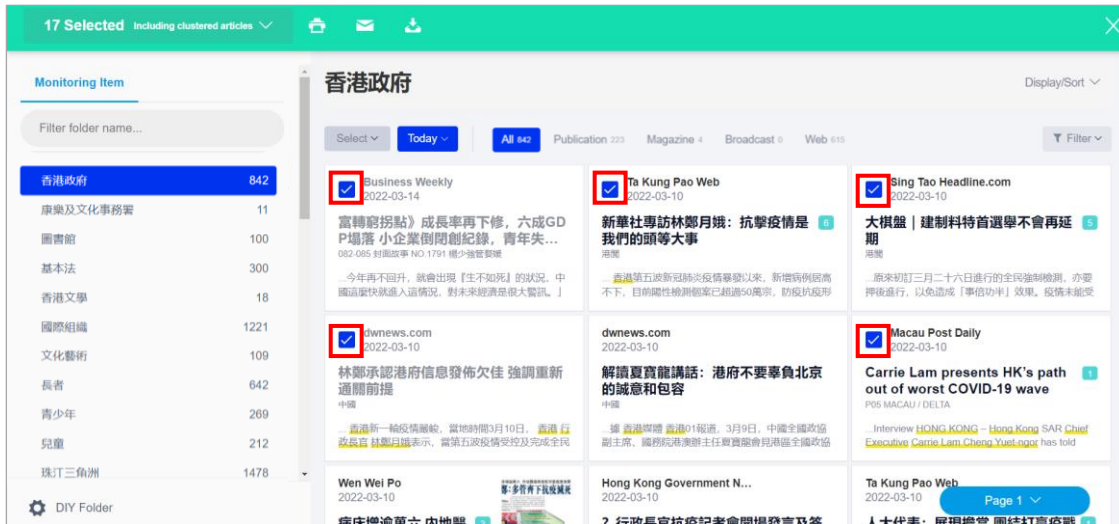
17 Selected Including clustered articles

Monitoring Item

Filter folder name...

| | |
|---|---|
| 香港政府 | 842 |
| 康樂及文化事務署 | 11 |
| 圖書館 | 100 |
| 基本法 | 300 |
| 香港文學 | 18 |
| 國際組織 | 1221 |
| 文化藝術 | 109 |
| 長者 | 642 |
| 青少年 | 269 |
| 兒童 | 212 |
| 珠江三角洲 | 1478 |

DIY Folder

香港政府

Display/Sort

Select Today All 842 Publication 223 Magazine 4 Broadcast 0 Web 615 Filter

Business Weekly
2022-03-14
富轉窮拐點》成長率再下修，六成GDP塌落 小企業倒閉創紀錄，青年失...
082-085 封面故事 NO.1791 楊少強暨郭娟
...今年再不回升，就會出現『生不如死』的狀況，中國這架快就進入這情況，對未來經濟是很大警訊。」

Ta Kung Pao Web
2022-03-10
新華社專訪林鄭月娥：抗擊疫情是我們的頭等大事 5
港聞
...香港第五波新冠肺炎疫情暴發以來，新增病例居高不下，目前陽性檢測個案已超過50萬宗，防疫抗疫形

Sing Tao Headline.com
2022-03-10
大棋盤｜建制料特首選舉不會再延期
港聞
...原來初訂三月二十六日進行的全民強制檢測，亦要押後進行，以免造成「事倍功半」效果。疫情未能受

dwnews.com
2022-03-10
林鄭承認港府信息發佈欠佳 強調重新適關前提
中國
...香港新一輪疫情嚴峻，當地時間3月10日，香港行政長官林鄭月娥表示，當第五波疫情受控及完成全民

dwnews.com
2022-03-10
解讀夏寶龍講話：港府不要辜負北京的誠意和包容
中國
...據香港媒體香港01報道，3月9日，中國全國政協副主席、國務院港澳辦主任夏寶龍會見港區全國政協

Macau Post Daily
2022-03-10
Carrie Lam presents HK's path out of worst COVID-19 wave 1
P05 MACAU / DELTA
...Interview HONG KONG – Hong Kong SAR Chief Executive Carrie Lam Cheng Yuet-ngor has told

Wen Wei Po
2022-03-10

Hong Kong Government N...
2022-03-10

Ta Kung Pao Web
2022-03-10

Page 1